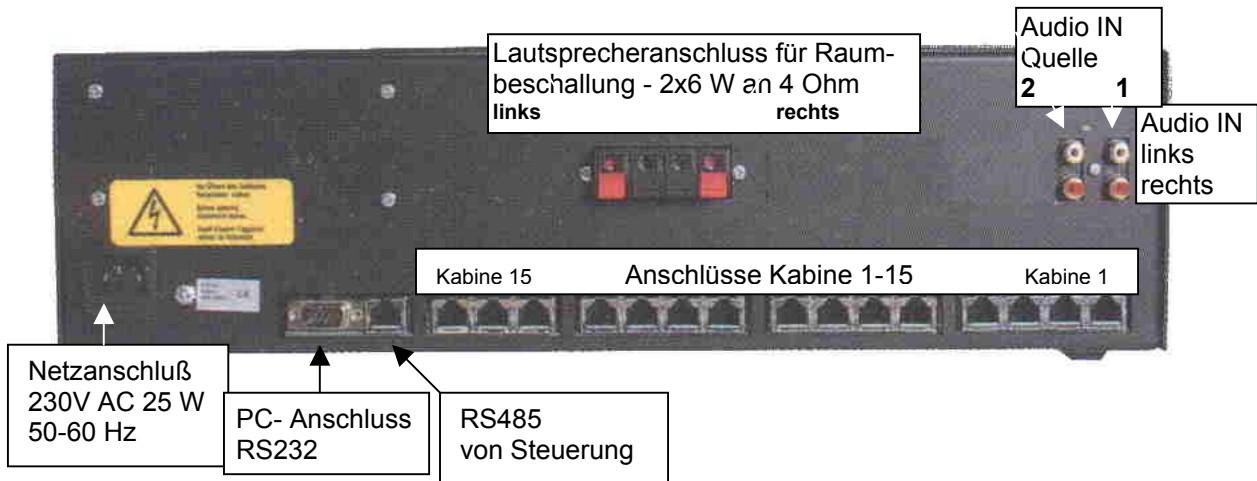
Lautsprecheranschluss für Raumbeschallung - 2x6 W an 4 Ohm
links rechts

Audio IN Quelle
2 1

Audio IN
links
rechts

Kabine 15 Anschlüsse Kabine 1-15 Kabine 1

Netzanschluß
230V AC 25 W
50-60 Hz

PC- Anschluss
RS232

RS485
von Steuerung